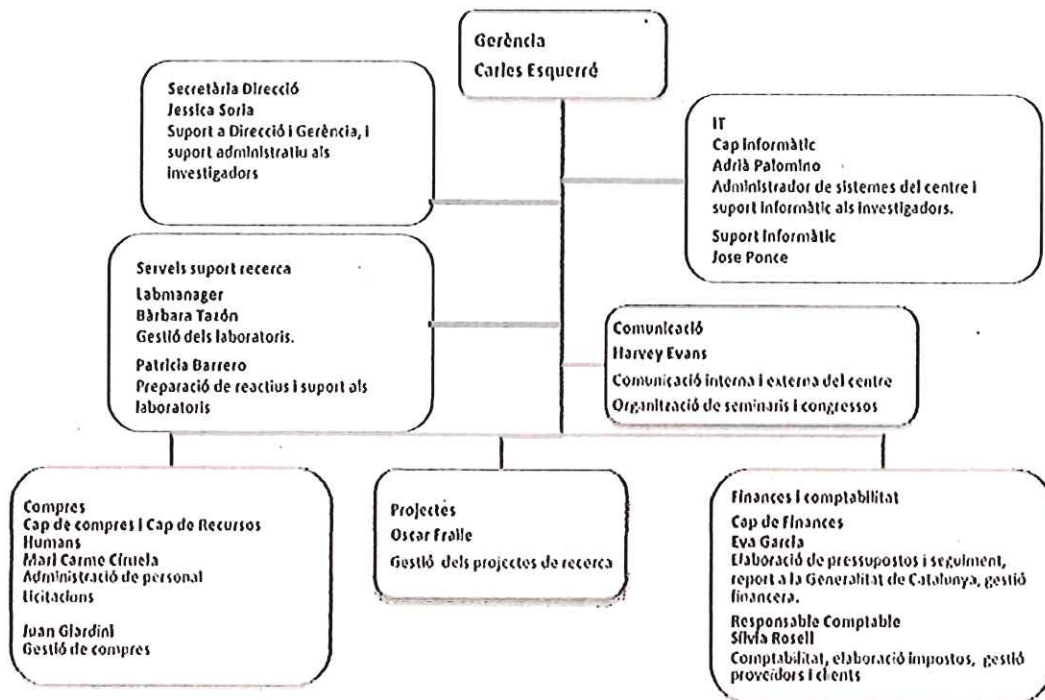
Gerència
Carles Esquerré

Secretària Direcció
Jessica Soria
Suport a Direcció i Gerència, i suport administratiu als investigadors

IT
Cap Informàtic
Adrià Palomino
Administrador de sistemes del centre i suport informàtic als investigadors.
Suport Informàtic
Jose Ponce

Servels suport recerca
Labmanager
Bàrbara Tarón
Gestió dels laboratoris.
Patricia Barrero
Preparació de reactius i suport als laboratoris

Comunicació
Harvey Evans
Comunicació interna i externa del centre
Organització de seminaris i congressos

Compres
Cap de compres i Cap de Recursos Humans
Mari Carme Ciruela
Administració de personal
Licitacions

Juan Giardini
Gestió de compres

Projectes
Oscar Fraile
Gestió dels projectes de recerca

Finances i comptabilitat
Cap de Finances
Eva Garcia
Elaboració de pressupostos i seguiment, report a la Generalitat de Catalunya, gestió financera.
Responsable Comptable
Silvia Rosell
Comptabilitat, elaboració impostos, gestió proveidors i clients